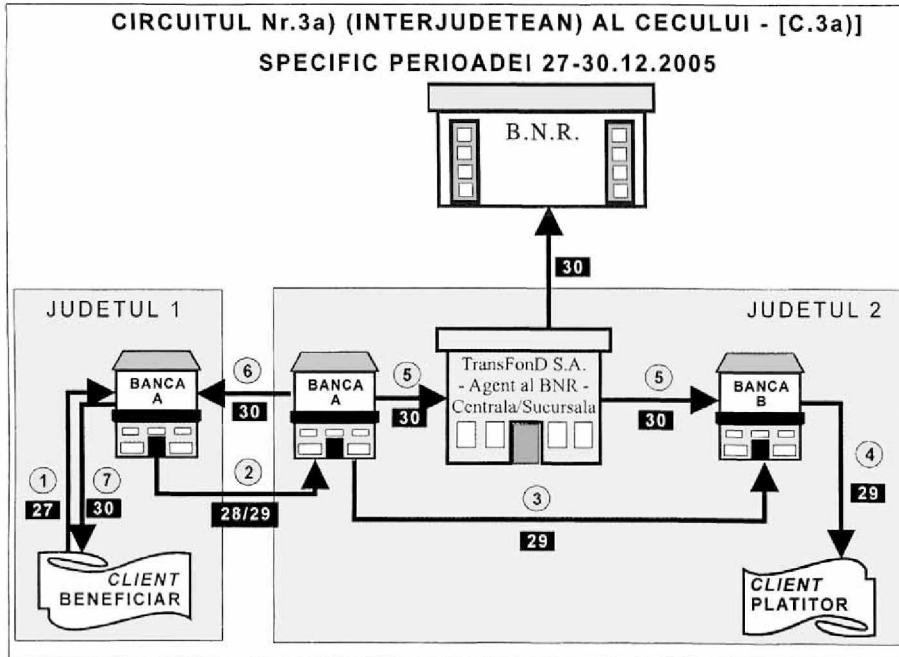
CIRCUITUL Nr.3a) (INTERJUDETEAN) AL CECULUI - [C.3a)]
SPECIFIC PERIOADEI 27-30.12.2005

B.N.R.

30

JUDETUL 1

JUDETUL 2

BANCA A

6
30

BANCA A

5
30

TransFonD S.A.
- Agent al BNR -
Centrala/Sucursala

5
30

BANCA B

1
27

7
30

2
28/29

3
29

4
29

CLIENT BENEFICIAR

CLIENT PLATITOR